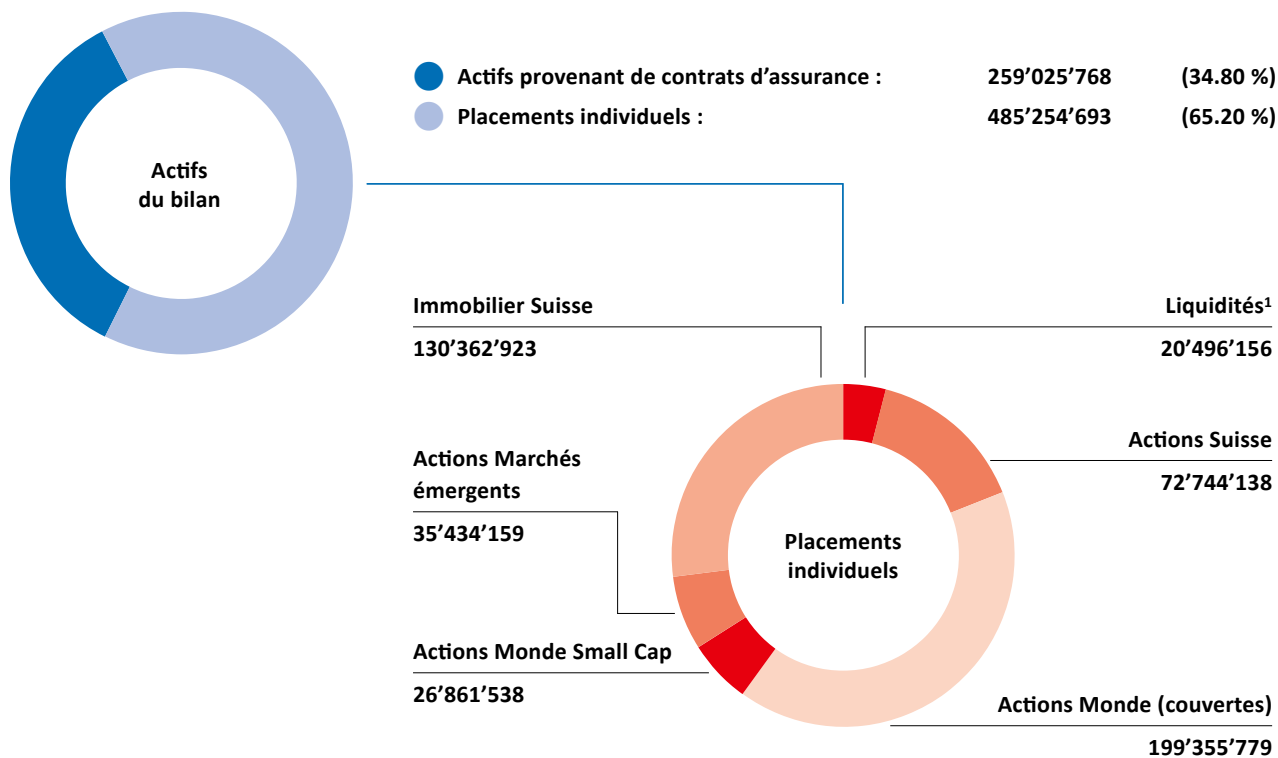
Actifs du bilan

Actifs provenant de contrats d’assurance : 259’025’768 (34.80 %)
Placements individuels : 485’254’693 (65.20 %)

Immobilier Suisse
130’362’923

Liquidités¹
20’496’156

Actions Suisse
72’744’138

Actions Marchés émergents
35’434’159

Placements individuels

Actions Monde Small Cap
26’861’538

Actions Monde (couvertes)
199’355’779